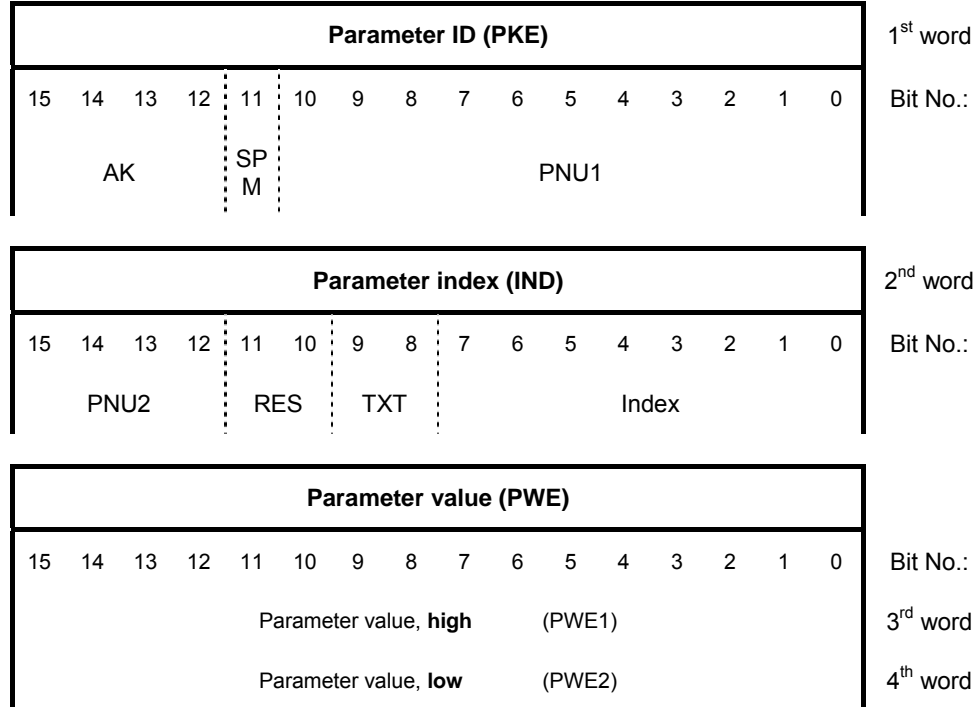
| Parameter ID (PKE) | | | | | | | | | | | | | | | | |
|---|---|---|---|---|---|---|---|---|---|---|---|---|---|---|---|---|
| 15 | 14 | 13 | 12 | 11 | 10 | 9 | 8 | 7 | 6 | 5 | 4 | 3 | 2 | 1 | 0 | Bit No.: |
| AK | | | | SP M | PNU1 | | | | | | | | | | | |

1$^{st}$ word

| Parameter index (IND) | | | | | | | | | | | | | | | | |
|---|---|---|---|---|---|---|---|---|---|---|---|---|---|---|---|---|
| 15 | 14 | 13 | 12 | 11 | 10 | 9 | 8 | 7 | 6 | 5 | 4 | 3 | 2 | 1 | 0 | Bit No.: |
| PNU2 | | | | RES | | TXT | | Index | | | | | | | | |

2$^{nd}$ word

| Parameter value (PWE) | | | | | | | | | | | | | | | | |
|---|---|---|---|---|---|---|---|---|---|---|---|---|---|---|---|---|
| 15 | 14 | 13 | 12 | 11 | 10 | 9 | 8 | 7 | 6 | 5 | 4 | 3 | 2 | 1 | 0 | Bit No.: |
| Parameter value, **high** (PWE1) | | | | | | | | | | | | | | | | 3$^{rd}$ word |
| Parameter value, **low** (PWE2) | | | | | | | | | | | | | | | | 4$^{th}$ word |